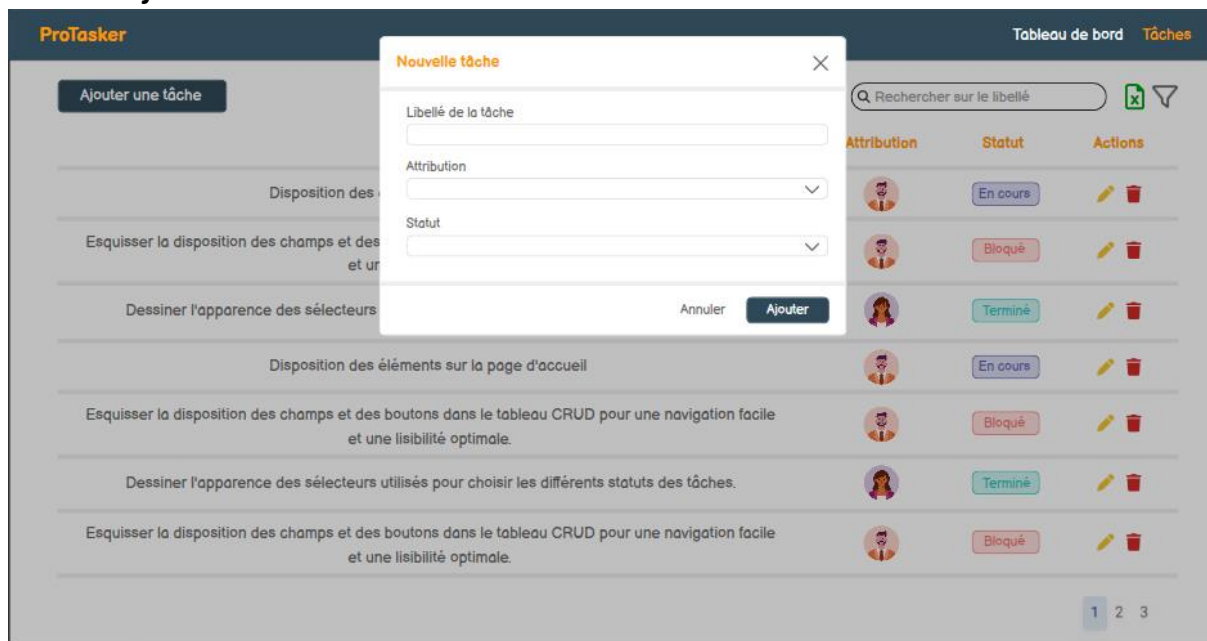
ProTasker

Tableau de bord Tâches

Ajouter une tâche

Rechercher sur le libellé

Attribution Statut Actions

Disposition des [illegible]

En cours

Esquisser la disposition des champs et des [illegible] et un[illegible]

Bloqué

Dessiner l'apparence des sélecteurs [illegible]

Terminé

Nouvelle tâche

Libellé de la tâche

Attribution

Statut

Annuler Ajouter

Disposition des éléments sur la page d'accueil

En cours

Esquisser la disposition des champs et des boutons dans le tableau CRUD pour une navigation facile et une lisibilité optimale.

Bloqué

Dessiner l'apparence des sélecteurs utilisés pour choisir les différents statuts des tâches.

Terminé

Esquisser la disposition des champs et des boutons dans le tableau CRUD pour une navigation facile et une lisibilité optimale.

Bloqué

1 2 3